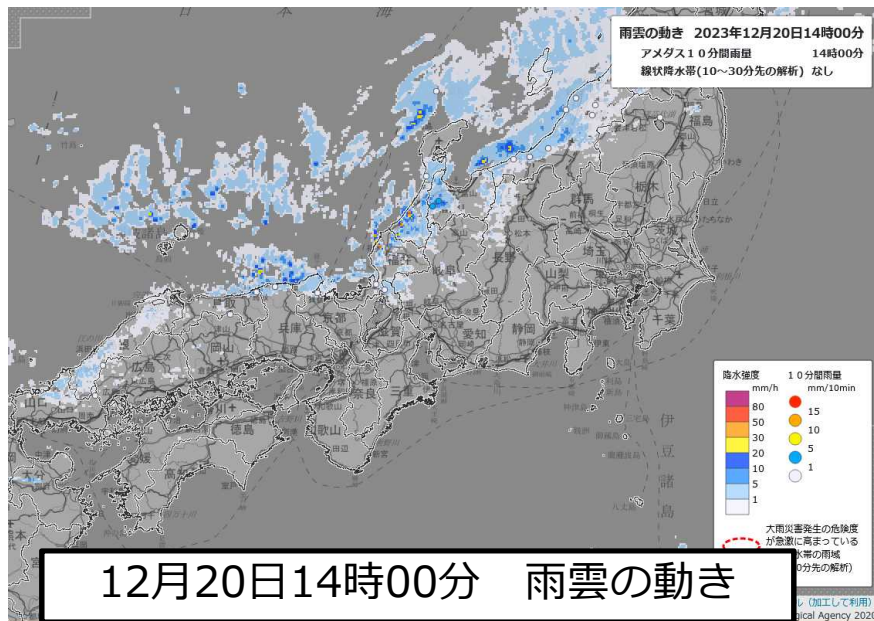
雨雲の動き 2023年12月20日14時00分
アメダス10分間雨量 14時00分
線状降水帯(10～30分先の解析) なし

日本海

福島
新潟
富山
石川
福井
岐阜
長野
群馬
栃木
茨城
埼玉
東京
千葉
山梨
神奈川
静岡
愛知
三重
滋賀
京都
大阪
奈良
和歌山
兵庫
鳥取
島根
岡山
広島
山口
香川
徳島
愛媛
高知
伊豆諸島

降水強度 mm/h
80
50
30
20
10
5
1

10分間雨量 mm/10min
15
10
5
1

大雨災害発生の危険度が急激に高まっている
水帯の雨域
0分先の解析)

(加工して利用)
gical Agency 2020

12月20日14時00分 雨雲の動き